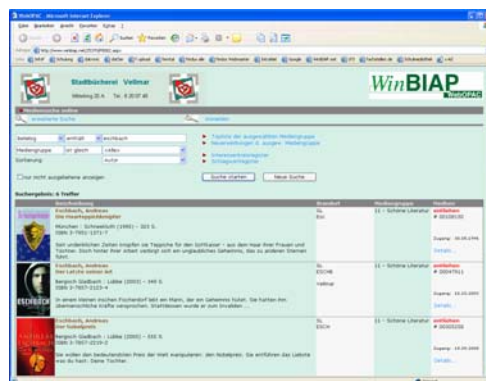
WinBIAP

WebOPAC

Stadtbücherei Vellmar

Suche starten

Neue Suche

Suchergebnis: 6 Treffer

Beschreibung

Standort

Mediengruppe

Eschbach, Andreas

Die Haarteppichknüpfer

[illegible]

Eschbach, Andreas

Der Letzte seiner Art

Bergisch Gladbach : Lübbe (2003) - 349 S.

11 - Schöne Literatur

Eschbach, Andreas

Der Nobelpreis

Bergisch Gladbach : Lübbe (2005) - 555 S.

11 - Schöne Literatur

entliehen

entliehen